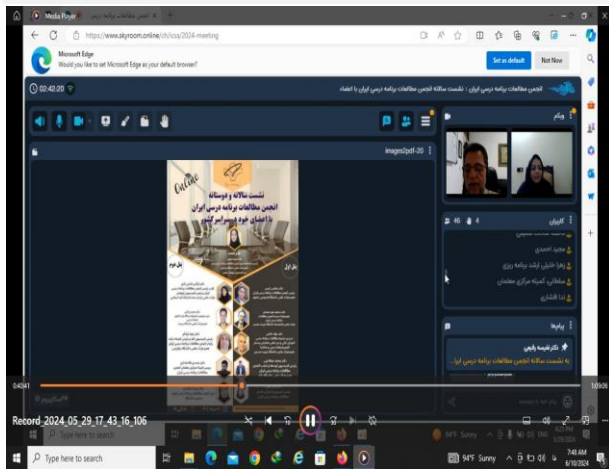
Media Player
انجمن مطالعات برنامه درسی
https://www.skyroom.online/ch/icsa/2024-meeting
Microsoft Edge
Would you like to set Microsoft Edge as your default browser?
Set as default
Not Now
02:42:20
انجمن مطالعات برنامه درسی ایران | نشست سالانه انجمن مطالعات برنامه درسی ایران با اعضاء
images2pdf-20
Online
نشست سالانه و دوستانه
انجمن مطالعات برنامه درسی ایران
با اعضای خود و سراسر کشور
ویدئو
کاربران
46
4
مجید احمدی
زهرا خلیلی ارشد برنامه ریزی
سلطانی کمیته مرکزی معلمان
ندا افشاری
پیام‌ها
دکتر فرشته رفیعی
به نشست سالانه انجمن مطالعات برنامه درسی ایرا...
0:43:41
3:01:06
Record_2024_05_29_17_43_16_106
Type here to search
94°F Sunny
Type here to search
94°F Sunny
7:48 AM
6/10/2024